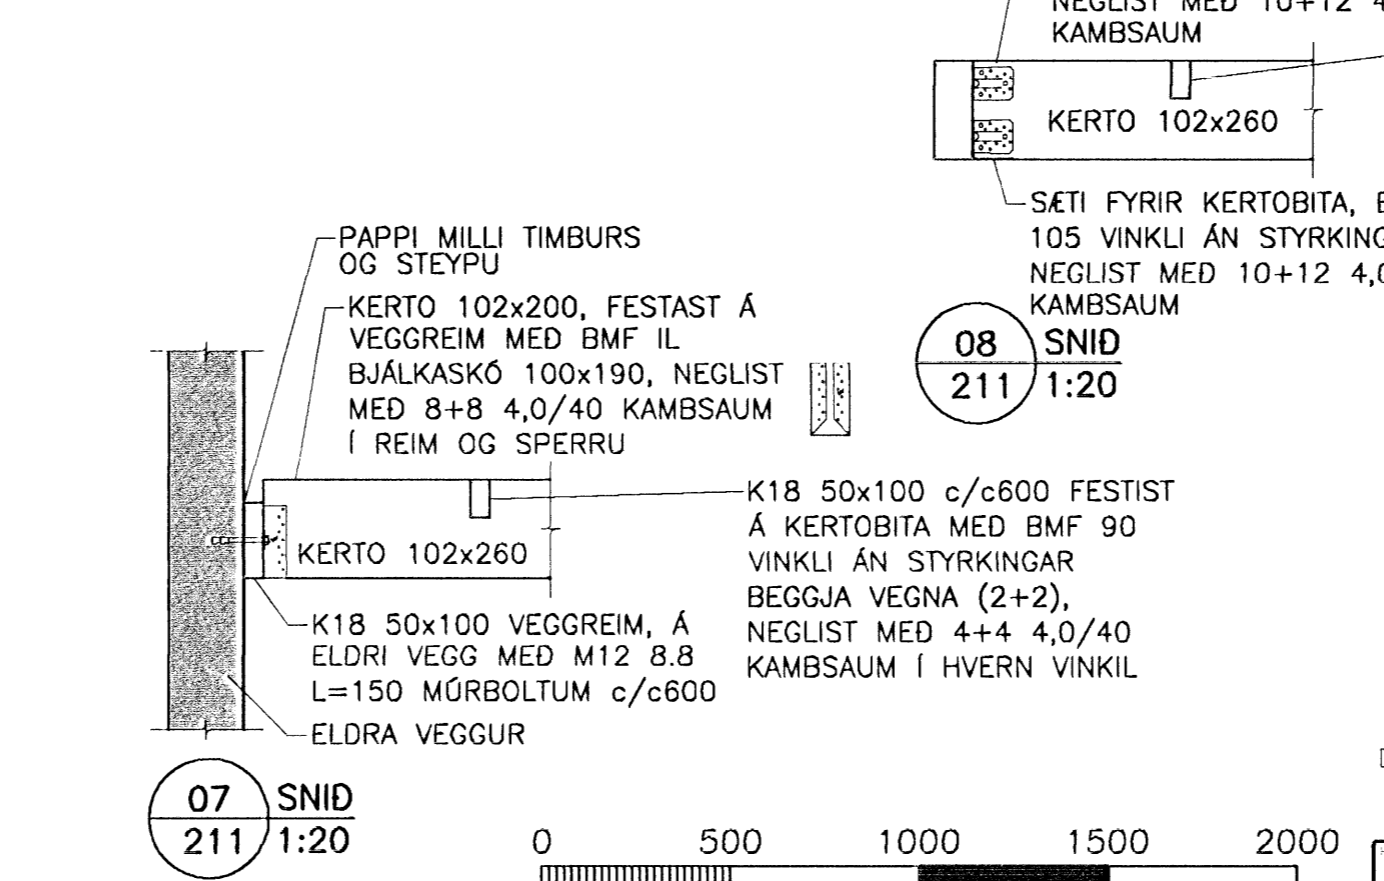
NEGLIST MEÐ 10+12 4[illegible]
KAMBSAUM

KERTO 102x260

SÆTI FYRIR KERTOBITA, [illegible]
105 VINKLI ÁN STYRKING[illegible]
NEGLIST MEÐ 10+12 4,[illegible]
KAMBSAUM

08
211
SNIÐ
1:20

PAPPI MILLI TIMBURS OG STEYPU

KERTO 102x200, FESTAST Á VEGGREIM MEÐ BMF IL BJÁLKASKÓ 100x190, NEGLIST MEÐ 8+8 4,0/40 KAMBSAUM Í REIM OG SPERRU

KERTO 102x260

K18 50x100 c/c600 FESTIST Á KERTOBITA MEÐ BMF 90 VINKLI ÁN STYRKINGAR BEGGJA VEGNA (2+2), NEGLIST MEÐ 4+4 4,0/40 KAMBSAUM Í HVERN VINKIL

K18 50x100 VEGGREIM, Á ELDRI VEGG MEÐ M12 8.8 L=150 MÚRBOLTUM c/c600

ELDRA VEGGUR

07
211
SNIÐ
1:20

0 500 1000 1500 2000